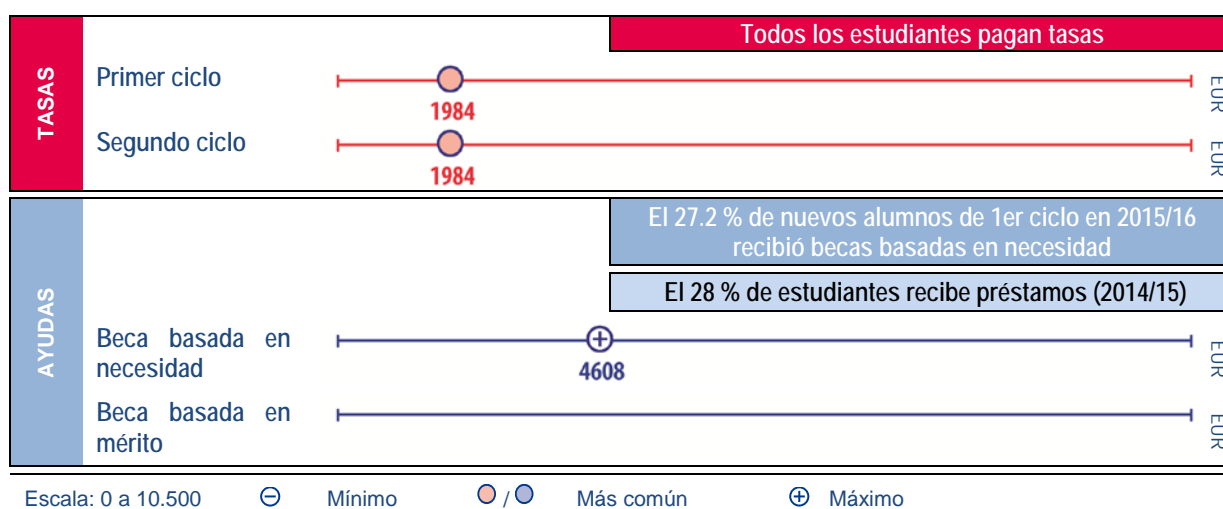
TASAS

Todos los estudiantes pagan tasas

Primer ciclo
1984
EUR

Segundo ciclo
1984
EUR

AYUDAS

El 27.2 % de nuevos alumnos de 1er ciclo en 2015/16 recibió becas basadas en necesidad

El 28 % de estudiantes recibe préstamos (2014/15)

Beca basada en necesidad
4608
EUR

Beca basada en mérito
EUR

Escala: 0 a 10.500 ⊖ Mínimo / Más común ⊕ Máximo